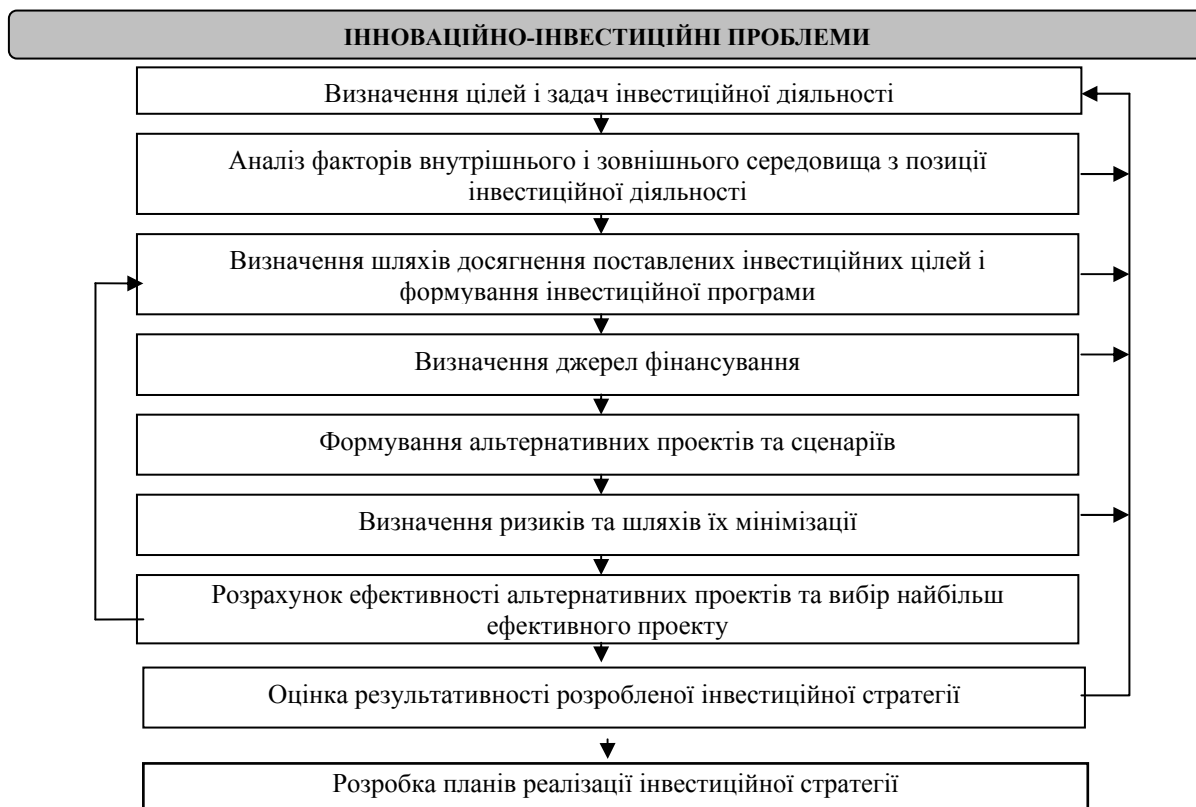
ІННОВАЦІЙНО-ІНВЕСТИЦІЙНІ ПРОБЛЕМИ

Визначення цілей і задач інвестиційної діяльності

Аналіз факторів внутрішнього і зовнішнього середовища з позиції інвестиційної діяльності

Визначення шляхів досягнення поставлених інвестиційних цілей і формування інвестиційної програми

Визначення джерел фінансування

Формування альтернативних проектів та сценаріїв

Визначення ризиків та шляхів їх мінімізації

Розрахунок ефективності альтернативних проектів та вибір найбільш ефективного проекту

Оцінка результативності розробленої інвестиційної стратегії

Розробка планів реалізації інвестиційної стратегії